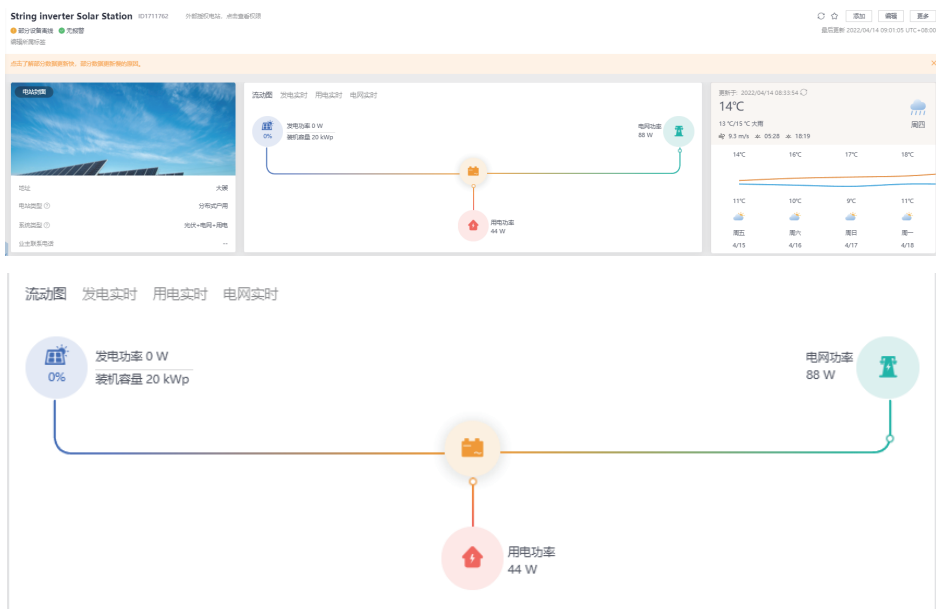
String inverter Solar Station ID1711762 外部授权电站，来自查看权限

部分设备离线 无报警

编辑标签

添加 编辑 更多

最后更新 2022/04/14 09:01:05 UTC+08:00

点击了解部分数据异常，部分数据获取概况原因。

电站预览

地址 大桥

电站类型 分布式户用

系统类型 光伏+电网+用电

业主联系电话 --

流动图 发电实时 用电实时 电网实时

0%

发电功率 0 W

装机容量 20 kWp

电网功率

88 W

用电功率

44 W

更新于: 2022/04/14 08:33:54

14℃

13 ℃/15 ℃ 大雨

9.3 m/s 05:28 18:19

周四

| 14℃ | 16℃ | 17℃ | 18℃ |
|---|---|---|---|
| 11℃ | 10℃ | 9℃ | 11℃ |
| 周五 | 周六 | 周日 | 周一 |
| 4/15 | 4/16 | 4/17 | 4/18 |

流动图 发电实时 用电实时 电网实时

0%

发电功率 0 W

装机容量 20 kWp

电网功率

88 W

用电功率

44 W